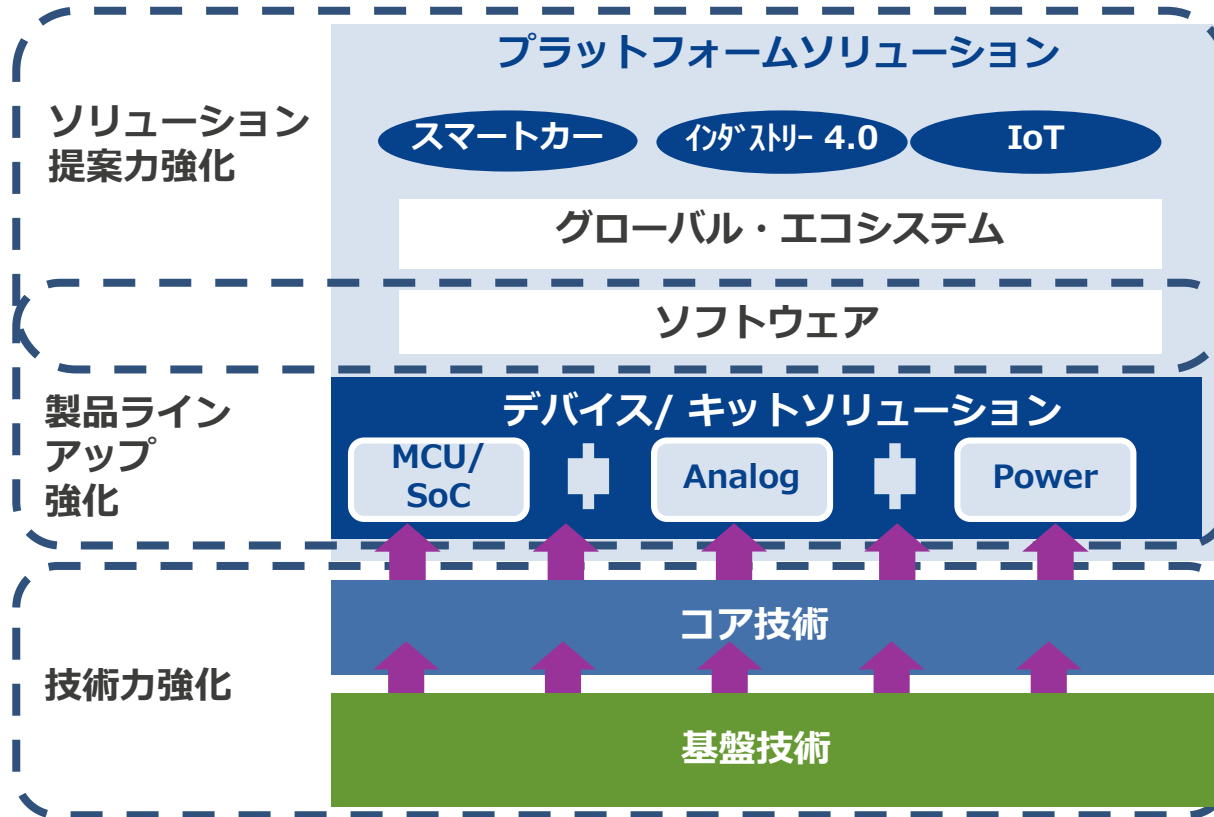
ソリューション提案力強化

プラットフォームソリューション

スマートカー

ｲﾝﾀﾞｽﾄﾘｰ 4.0

IoT

グローバル・エコシステム

ソフトウェア

製品ラインアップ強化

デバイス/ キットソリューション

MCU/ SoC

Analog

Power

技術力強化

コア技術

基盤技術